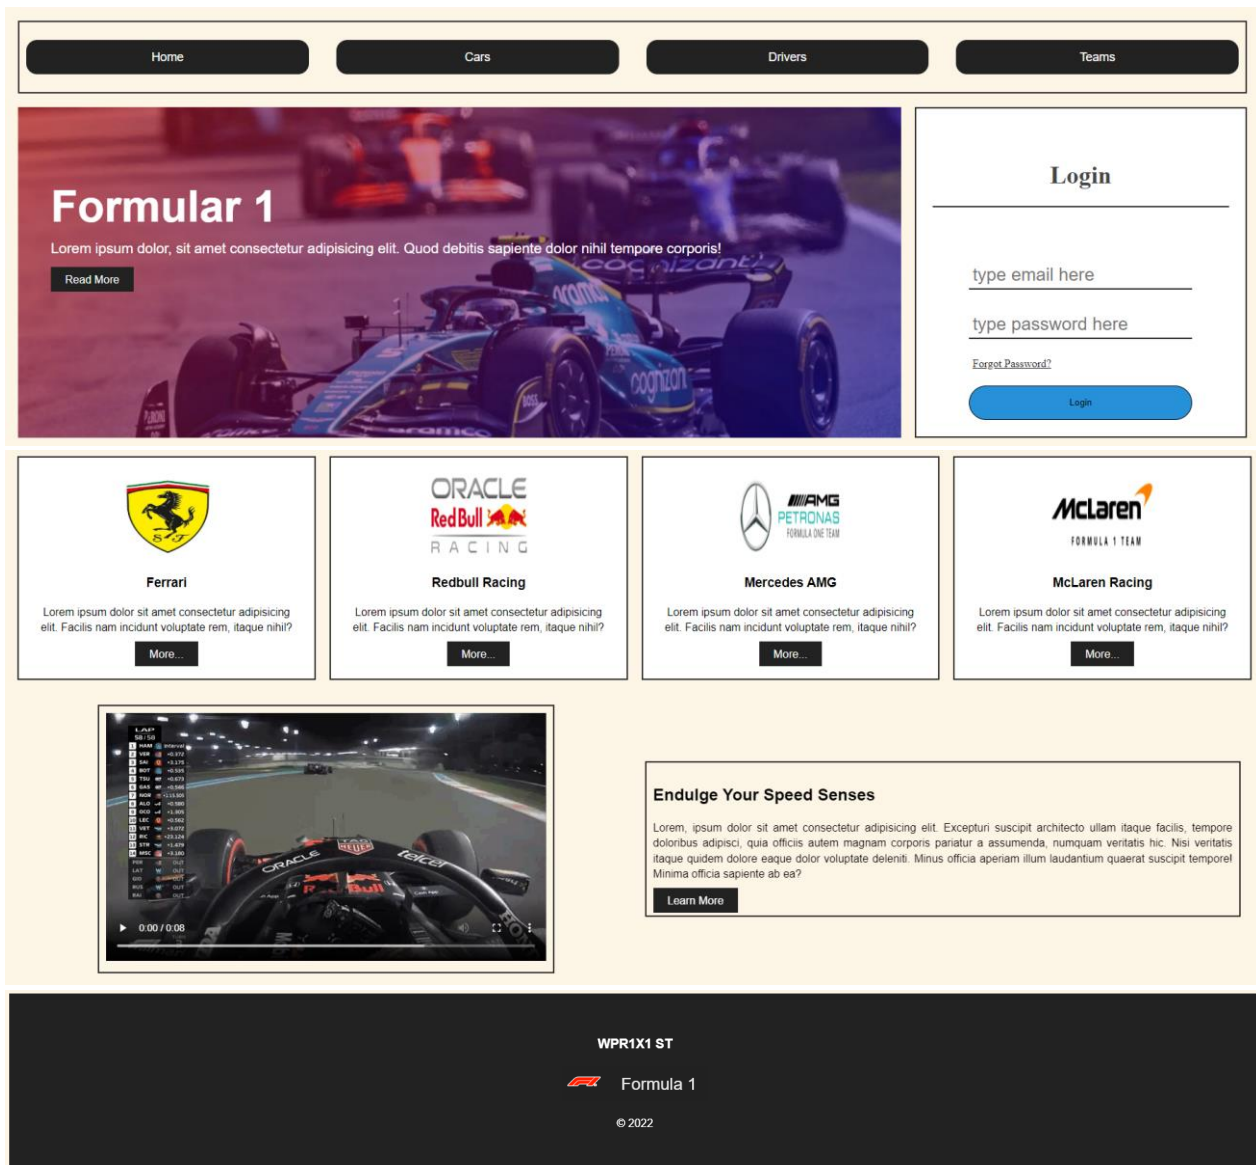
Home
Cars
Drivers
Teams

Formular 1

Lorem ipsum dolor, sit amet consectetur adipisicing elit. Quod debitis sapiente dolor nihil tempore corporis!

Read More

Login

type email here

type password here

Forgot Password?

Login

Ferrari

Lorem ipsum dolor sit amet consectetur adipisicing elit. Facilis nam incidunt voluptate rem, itaque nihil?

More...

ORACLE Red Bull RACING

Redbull Racing

Lorem ipsum dolor sit amet consectetur adipisicing elit. Facilis nam incidunt voluptate rem, itaque nihil?

More...

AMG PETRONAS FORMULA ONE TEAM

Mercedes AMG

Lorem ipsum dolor sit amet consectetur adipisicing elit. Facilis nam incidunt voluptate rem, itaque nihil?

More...

McLaren FORMULA 1 TEAM

McLaren Racing

Lorem ipsum dolor sit amet consectetur adipisicing elit. Facilis nam incidunt voluptate rem, itaque nihil?

More...

0:00 / 0:08

Endulge Your Speed Senses

Lorem, ipsum dolor sit amet consectetur adipisicing elit. Excepturi suscipit architecto ullam itaque facilis, tempore doloribus adipisci, quia officiis autem magnam corporis pariatur a assumenda, numquam veritatis hic. Nisi veritatis itaque quidem dolore eaque dolor voluptate deleniti. Minus officia aperiam illum laudantium quaerat suscipit tempore! Minima officia sapiente ab ea?

Learn More

WPR1X1 ST

Formula 1

© 2022